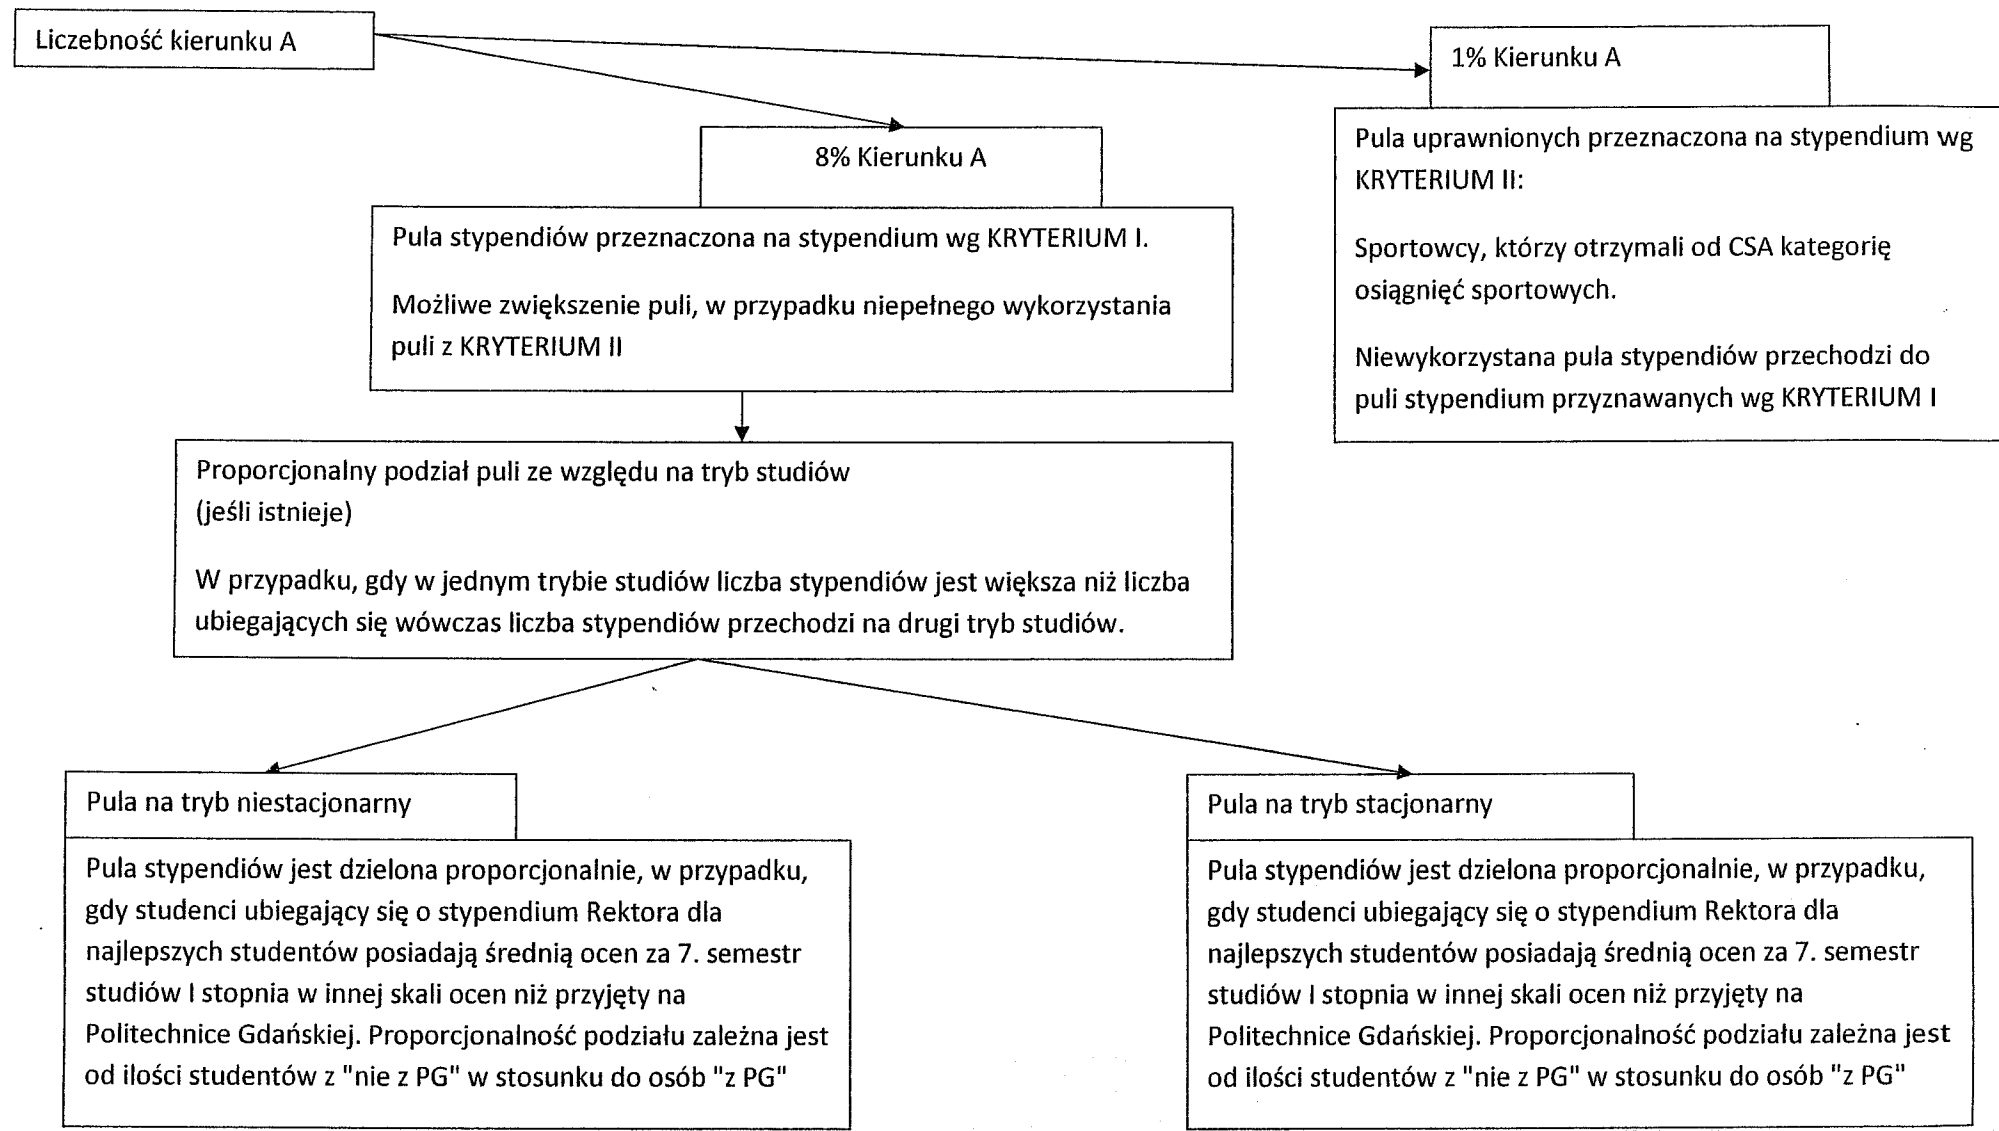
Liczebność kierunku A

1% Kierunku A

Pula uprawnionych przeznaczona na stypendium wg KRYTERIUM II:

Sportowcy, którzy otrzymali od CSA kategorię osiągnięć sportowych.

Niewykorzystana pula stypendiów przechodzi do puli stypendium przyznawanych wg KRYTERIUM I

8% Kierunku A

Pula stypendiów przeznaczona na stypendium wg KRYTERIUM I.

Możliwe zwiększenie puli, w przypadku niepełnego wykorzystania puli z KRYTERIUM II

Proporcjonalny podział puli ze względu na tryb studiów (jeśli istnieje)

W przypadku, gdy w jednym trybie studiów liczba stypendiów jest większa niż liczba ubiegających się wówczas liczba stypendiów przechodzi na drugi tryb studiów.

Pula na tryb niestacjonarny

Pula stypendiów jest dzielona proporcjonalnie, w przypadku, gdy studenci ubiegający się o stypendium Rektora dla najlepszych studentów posiadają średnią ocen za 7. semestr studiów I stopnia w innej skali ocen niż przyjęty na Politechnice Gdańskiej. Proporcjonalność podziału zależna jest od ilości studentów z "nie z PG" w stosunku do osób "z PG"

Pula na tryb stacjonarny

Pula stypendiów jest dzielona proporcjonalnie, w przypadku, gdy studenci ubiegający się o stypendium Rektora dla najlepszych studentów posiadają średnią ocen za 7. semestr studiów I stopnia w innej skali ocen niż przyjęty na Politechnice Gdańskiej. Proporcjonalność podziału zależna jest od ilości studentów z "nie z PG" w stosunku do osób "z PG"